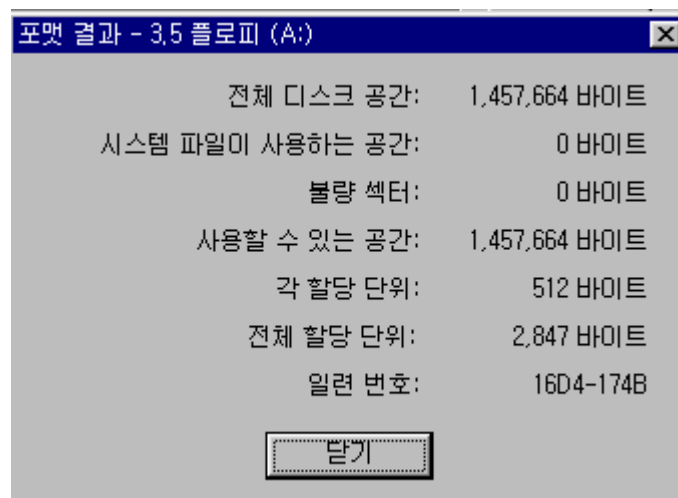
포맷 결과 - 3.5 플로피 (A:)

전체 디스크 공간: 1,457,664 바이트
시스템 파일이 사용하는 공간: 0 바이트
불량 섹터: 0 바이트
사용할 수 있는 공간: 1,457,664 바이트
각 할당 단위: 512 바이트
전체 할당 단위: 2,847 바이트
일련 번호: 16D4-174B

닫기